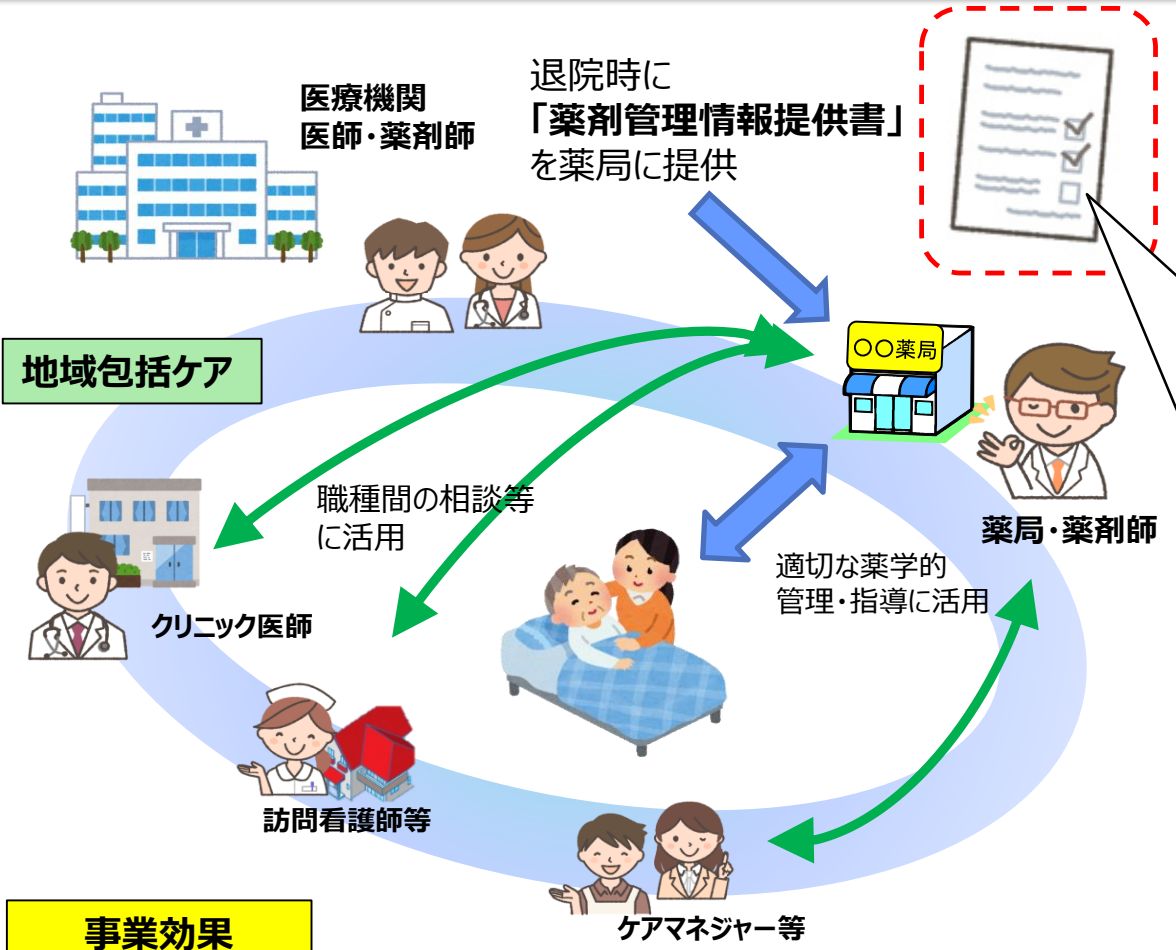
医療機関
医師・薬剤師

退院時に
「薬剤管理情報提供書」
を薬局に提供

地域包括ケア

〇〇薬局

薬局・薬剤師

職種間の相談等
に活用

適切な薬学的
管理・指導に活用

クリニック医師

訪問看護師等

ケアマネジャー等

事業効果